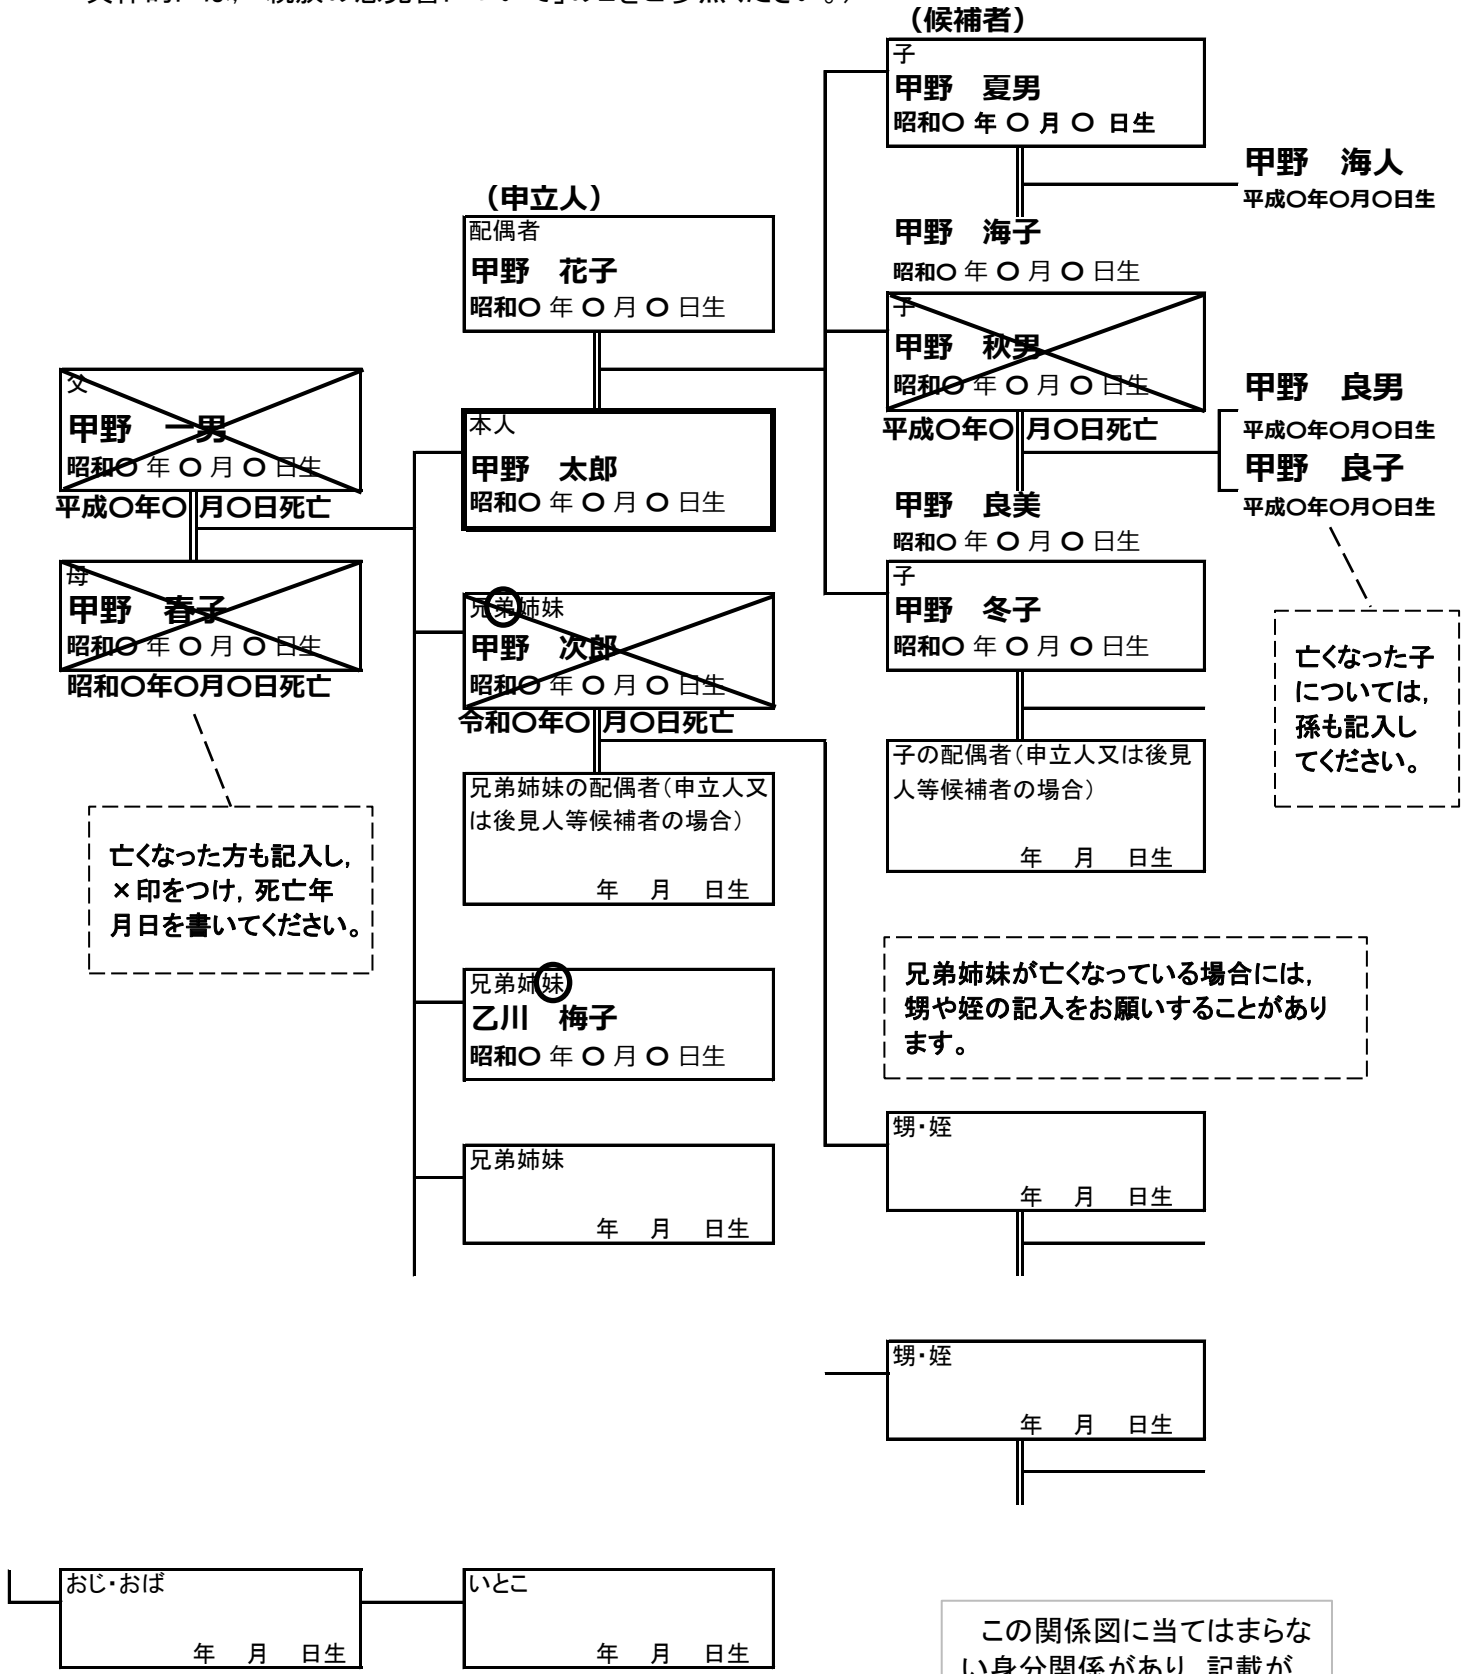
（候補者）

子
甲野　夏男
昭和〇 年 〇 月 〇 日生

甲野　海人
平成〇年〇月〇日生

（申立人）
配偶者
甲野　花子
昭和〇 年 〇 月 〇 日生

甲野　海子
昭和〇 年 〇 月 〇 日生

子
甲野　秋男
昭和〇 年 〇 月 〇 日生
平成〇年〇 月〇日死亡

甲野　良男
平成〇年〇月〇日生
甲野　良子
平成〇年〇月〇日生

父
甲野　一男
昭和〇 年 〇 月 〇 日生
平成〇年〇 月〇日死亡

本人
甲野　太郎
昭和〇 年 〇 月 〇 日生

甲野　良美
昭和〇 年 〇 月 〇 日生

母
甲野　春子
昭和〇 年 〇 月 〇 日生
昭和〇年〇月〇日死亡

兄弟姉妹
甲野　次郎
昭和〇 年 〇 月 〇 日生
令和〇年〇 月〇日死亡

子
甲野　冬子
昭和〇 年 〇 月 〇 日生

亡くなった子については，孫も記入してください。

兄弟姉妹の配偶者（申立人又は後見人等候補者の場合）
年　月　日生

子の配偶者（申立人又は後見人等候補者の場合）
年　月　日生

亡くなった方も記入し，×印をつけ，死亡年月日を書いてください。

兄弟姉妹が亡くなっている場合には，甥や姪の記入をお願いすることがあります。

兄弟姉妹
乙川　梅子
昭和〇 年 〇 月 〇 日生

甥・姪
年　月　日生

兄弟姉妹
年　月　日生

甥・姪
年　月　日生

おじ・おば
年　月　日生

いとこ
年　月　日生

この関係図に当てはまらない身分関係があり，記載が